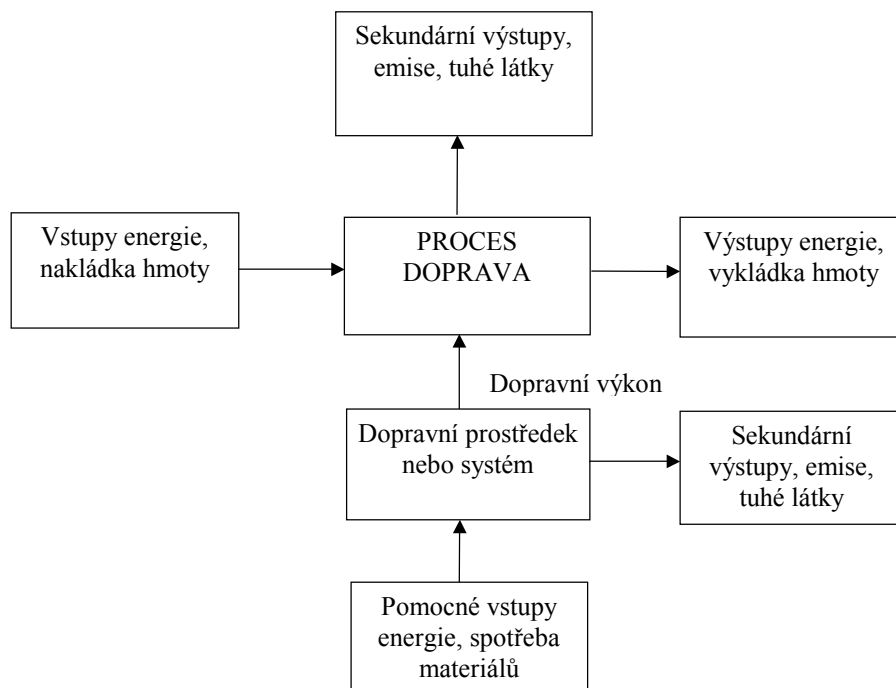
Sekundární výstupy, emise, tuhé látky

Vstupy energie, nakládka hmoty

PROCES DOPRAVA

Výstupy energie, vykládka hmoty

Dopravní výkon

Dopravní prostředek nebo systém

Sekundární výstupy, emise, tuhé látky

Pomocné vstupy energie, spotřeba materiálů